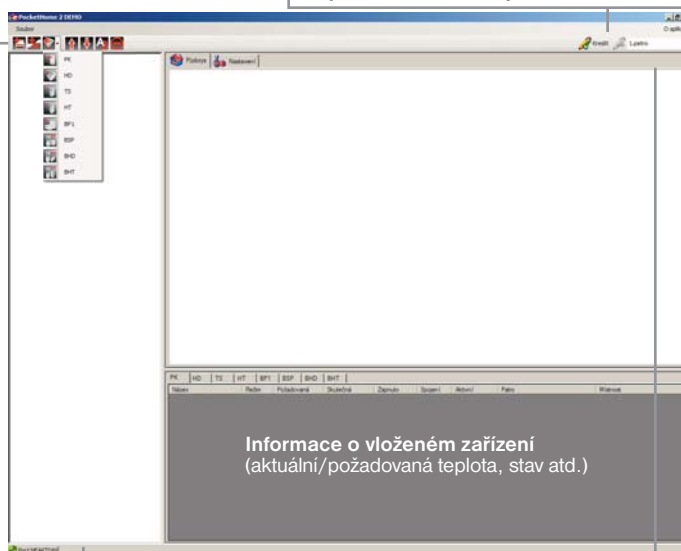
PocketHome 2 DEMO
Soubor
O aplikaci
PK
HD
TS
HT
BF1
BSP
BHD
BHT
Podorys
Nastavení
Kredit
Lustro
PK | HD | TS | HT | BF1 | BSP | BHD | BHT
Název | Režim | Požadovaná | Skutečná | Zapnuto | Spojení | Aktivní | Patro | Majitel

**Informace o vloženém zařízení**
(aktuální/požadovaná teplota, stav atd.)

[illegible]